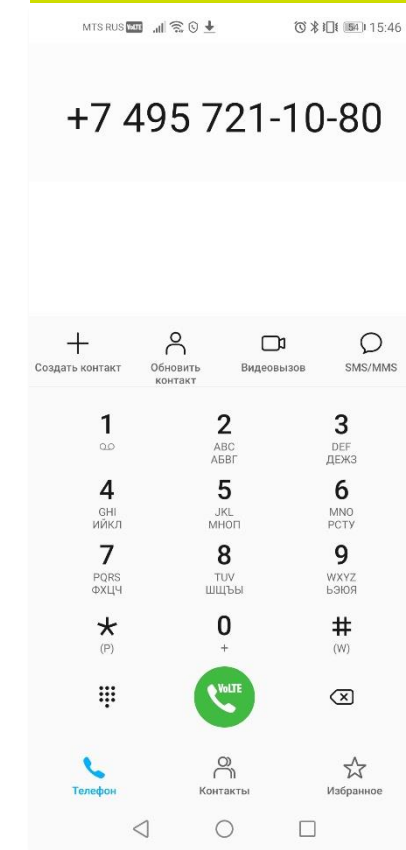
MTS RUS VoLTE 15:46

+7 495 721-10-80

Создать контакт
Обновить контакт
Видеовызов
SMS/MMS

1
2 ABC АБВГ
3 DEF ДЕЖЗ
4 GHI ИЙКЛ
5 JKL МНОП
6 MNO РСТУ
7 PQRS ФХЦЧ
8 TUV ШЩЪЫ
9 WXYZ ЬЭЮЯ
* (P)
0 +
# (W)

VoLTE

Телефон
Контакты
Избранное